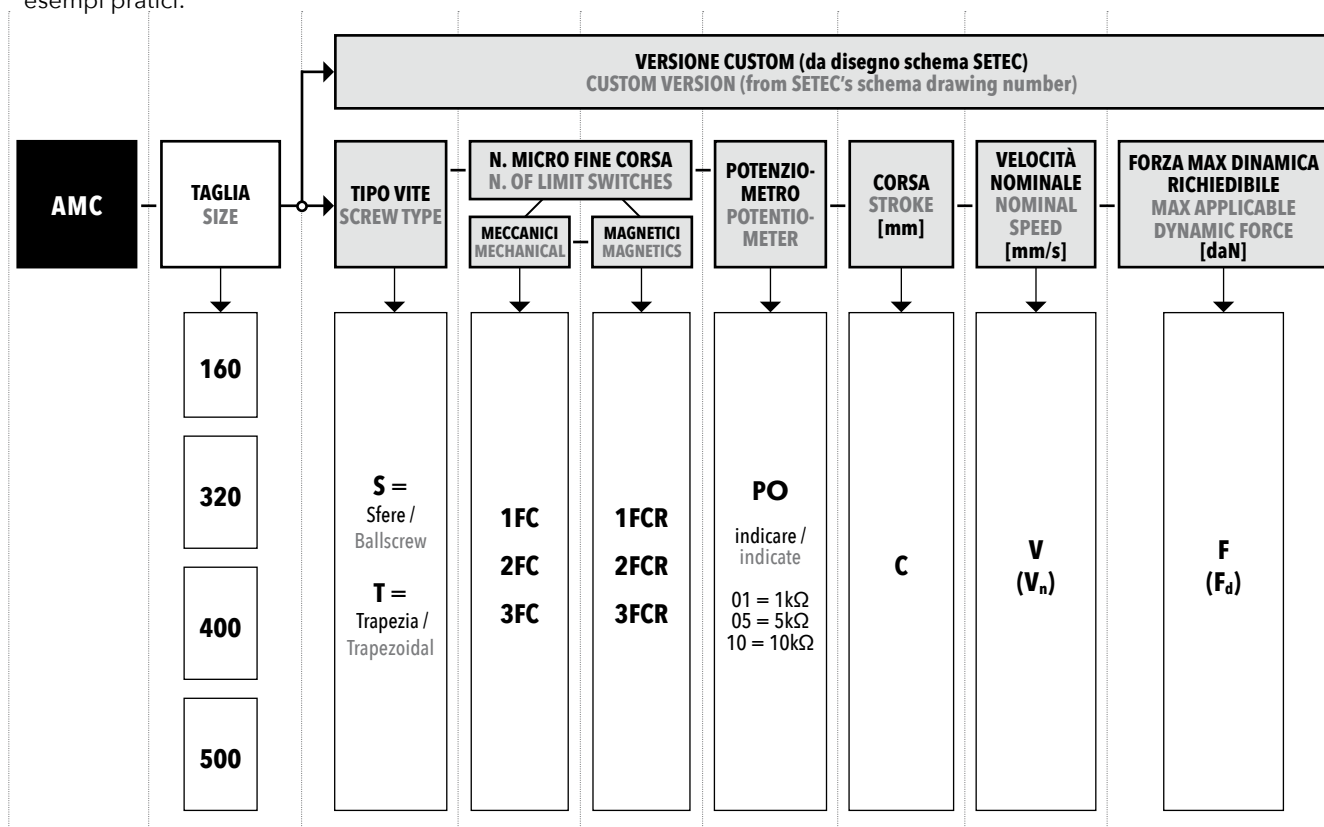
esempi pratici.

VERSIONE CUSTOM (da disegno schema SETEC)
CUSTOM VERSION (from SETEC's schema drawing number)

AMC

TAGLIA
SIZE

TIPO VITE
SCREW TYPE

N. MICRO FINE CORSA
N. OF LIMIT SWITCHES

MECCANICI
MECHANICAL

MAGNETICI
MAGNETICS

POTENZIOMETRO
POTENTIOMETER

CORSA
STROKE
[mm]

VELOCITÀ NOMINALE
NOMINAL SPEED
[mm/s]

FORZA MAX DINAMICA RICHIEDIBILE
MAX APPLICABLE DYNAMIC FORCE
[daN]

160

320

400

500

S = Sfere / Ballscrew

T = Trapezia / Trapezoidal

1FC
2FC
3FC

1FCR
2FCR
3FCR

PO

indicare / indicate

01 = 1kΩ
05 = 5kΩ
10 = 10kΩ

C

V
($V_n$)

F
($F_d$)